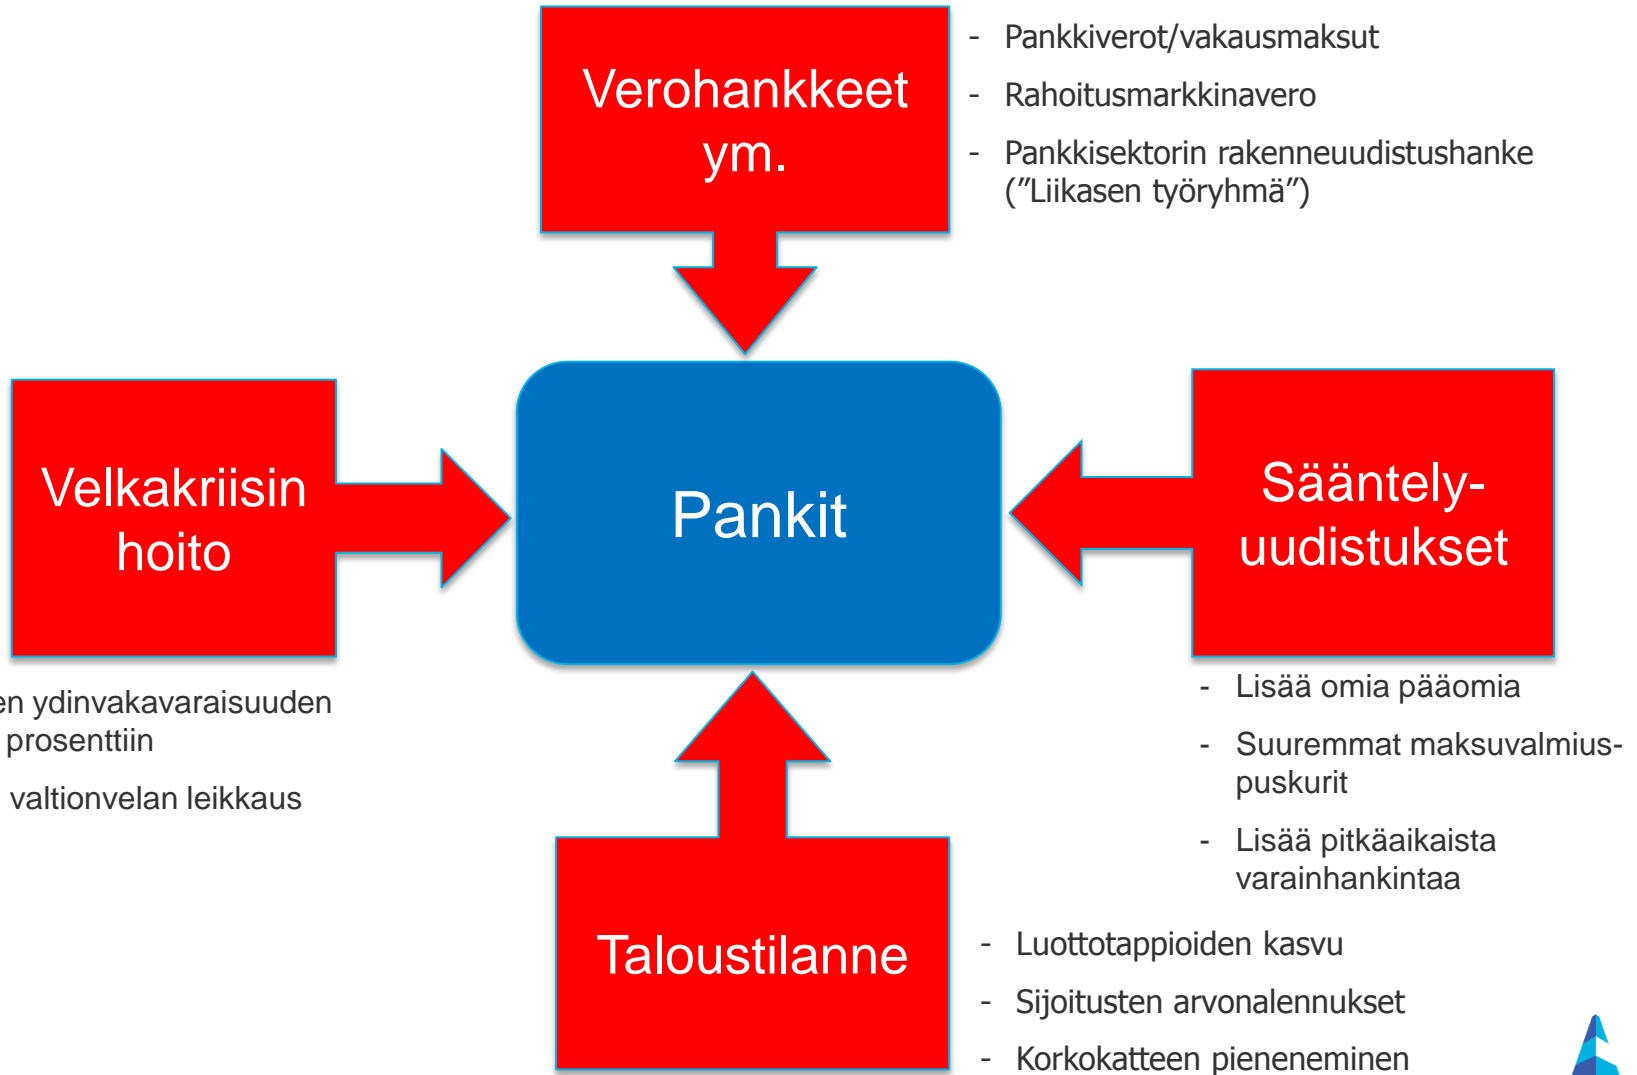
Verohankkeet ym.

- Pankkiverot/vakausmaksut
- Rahoitusmarkkinavero
- Pankkisektorin rakenneuudistushanke ("Liikasen työryhmä")

Velkakriisin hoito

Pankit

Sääntely-uudistukset

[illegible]en ydinvakavaraisuuden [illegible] prosenttiin

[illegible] valtionvelan leikkaus

- Lisää omia pääomia
- Suuremmat maksuvalmius-puskurit
- Lisää pitkäaikaista varainhankintaa

Taloustilanne

- Luottotappioiden kasvu
- Sijoitusten arvonalennukset
- Korkokatteen pieneneminen